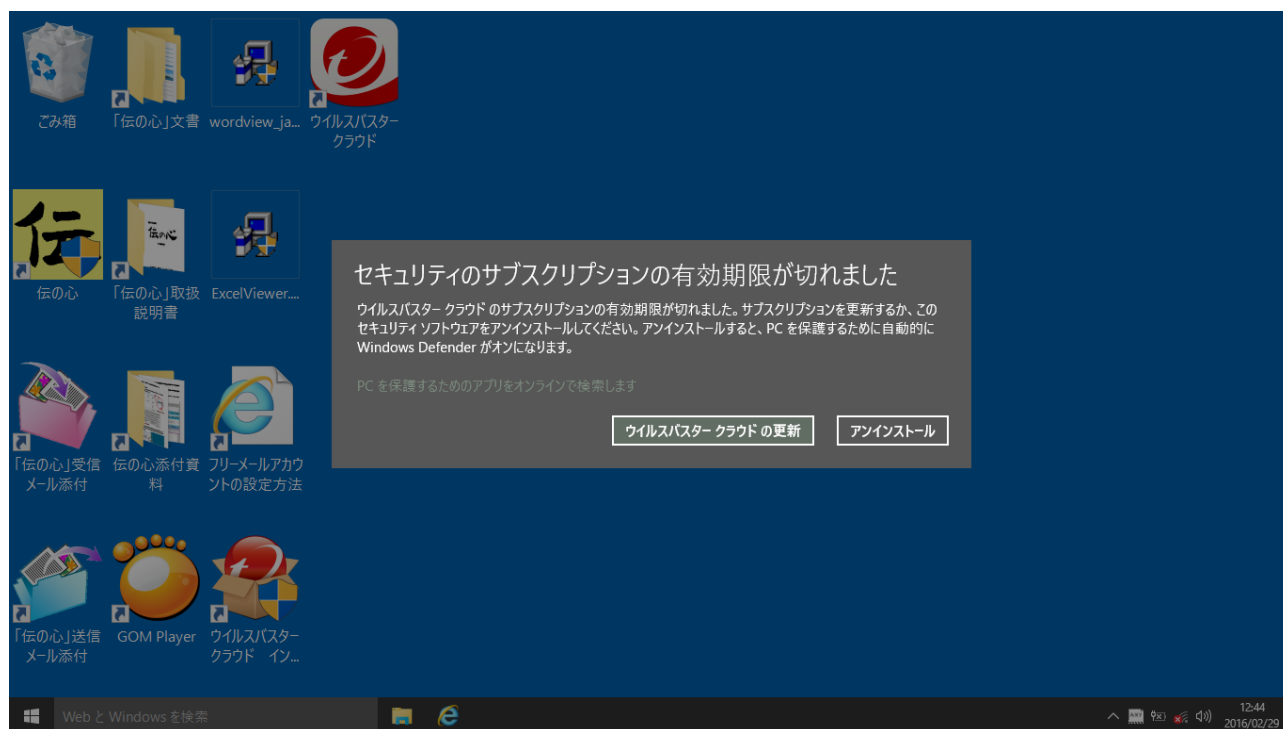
ごみ箱

「伝の心」文書

wordview_ja...

ウイルスバスター クラウド

伝

伝の心

伝の心

「伝の心」取扱説明書

ExcelViewer...

「伝の心」受信メール添付

伝の心添付資料

フリーメールアカウントの設定方法

「伝の心」送信メール添付

GOM Player

ウイルスバスター クラウド イン...

セキュリティのサブスクリプションの有効期限が切れました

ウイルスバスター クラウド のサブスクリプションの有効期限が切れました。サブスクリプションを更新するか、このセキュリティ ソフトウェアをアンインストールしてください。アンインストールすると、PC を保護するために自動的に Windows Defender がオンになります。

PC を保護するためのアプリをオンラインで検索します

ウイルスバスター クラウド の更新

アンインストール

Web と Windows を検索

12:44
2016/02/29